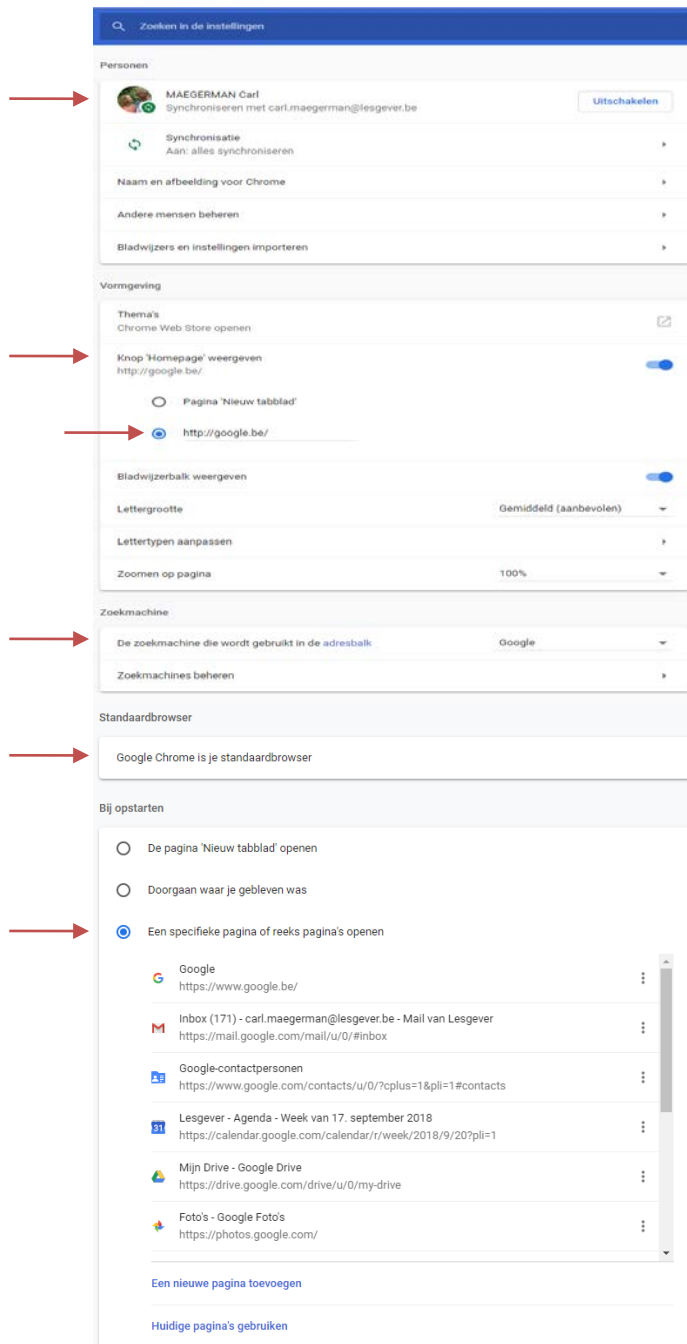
Zoeken in de instellingen

Personen

MAEGERMAN Carl
Synchroniseren met carl.maegerman@lesgever.be

Uitschakelen

Synchronisatie
Aan: alles synchroniseren

Naam en afbeelding voor Chrome

Andere mensen beheren

Bladwijzers en instellingen importeren

Vormgeving

Thema's
Chrome Web Store openen

Knop 'Homepage' weergeven
http://google.be/

Pagina 'Nieuw tabblad'

http://google.be/

Bladwijzerbalk weergeven

Lettergrootte

Gemiddeld (aanbevolen)

Lettertypen aanpassen

Zoomen op pagina

100%

Zoekmachine

De zoekmachine die wordt gebruikt in de adresbalk

Google

Zoekmachines beheren

Standaardbrowser

Google Chrome is je standaardbrowser

Bij opstarten

De pagina 'Nieuw tabblad' openen

Doorgaan waar je gebleven was

Een specifieke pagina of reeks pagina's openen

Google
https://www.google.be/

Inbox (171) - carl.maegerman@lesgever.be - Mail van Lesgever
https://mail.google.com/mail/u/0/#inbox

Google-contactpersonen
https://www.google.com/contacts/u/0/?cplus=1&pli=1#contacts

31

Lesgever - Agenda - Week van 17. september 2018
https://calendar.google.com/calendar/r/week/2018/9/20?pli=1

Mijn Drive - Google Drive
https://drive.google.com/drive/u/0/my-drive

Foto's - Google Foto's
https://photos.google.com/

Een nieuwe pagina toevoegen

Huidige pagina's gebruiken